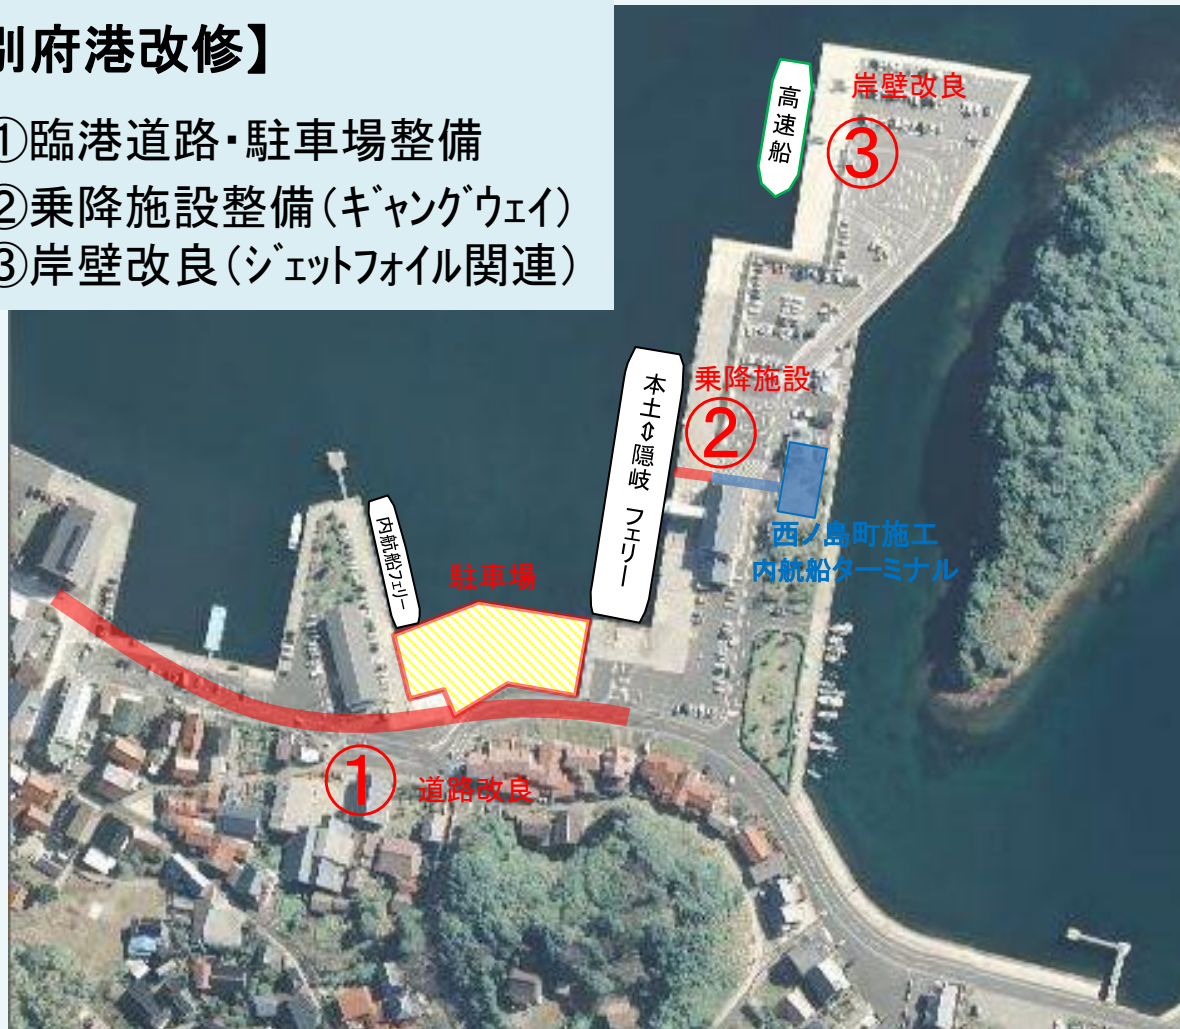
別府港改修】

①臨港道路・駐車場整備
②乗降施設整備（ｷﾞｬﾝｸﾞｳｪｲ）
③岸壁改良（ｼﾞｪｯﾄﾌｫｲﾙ関連）

高速船

岸壁改良

③

本土⇕隠岐 フェリー

乗降施設

②

西ノ島町施工
内航船ターミナル

内航船フェリー

駐車場

①

道路改良